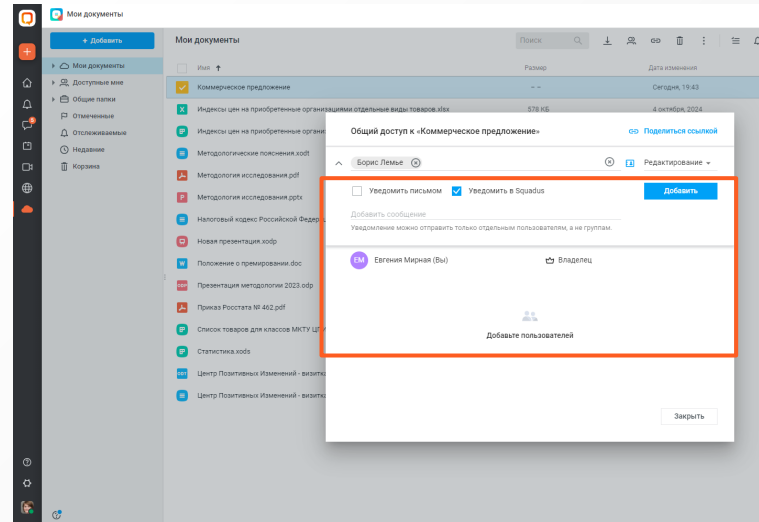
Мои документы

+ Добавить

Мои документы
Доступные мне
Общие папки
Отмеченные
Отслеживаемые
Недавние
Корзина

Мои документы

Поиск

| Имя | Размер | Дата изменения |
|---|---|---|
| Коммерческое предложение | -- | Сегодня, 19:43 |
| Индексы цен на приобретенные организациями отдельные виды товаров.xlsx | 578 КБ | 4 октября, 2024 |
| Индексы цен на приобретенные организ | | |
| Методологические пояснения.xodt | | |
| Методология исследования.pdf | | |
| Методология исследования.pptx | | |
| Налоговый кодекс Российской Федер | | |
| Новая презентация.xodp | | |
| Положение о премировании.doc | | |
| Презентация методологии 2023.odp | | |
| Приказ Росстата № 462.pdf | | |
| Список товаров для классов МКТУ ЦЕ | | |
| Статистика.xods | | |
| Центр Позитивных Изменений - визитк | | |
| Центр Позитивных Изменений - визитк | | |

Общий доступ к «Коммерческое предложение»

Поделиться ссылкой

Борис Лемье

Редактирование

Уведомить письмом

Уведомить в Squadus

Добавить

Добавить сообщение

Уведомление можно отправить только отдельным пользователям, а не группам.

EM Евгения Мирная (Вы)

Владелец

Добавьте пользователей

Закрыть